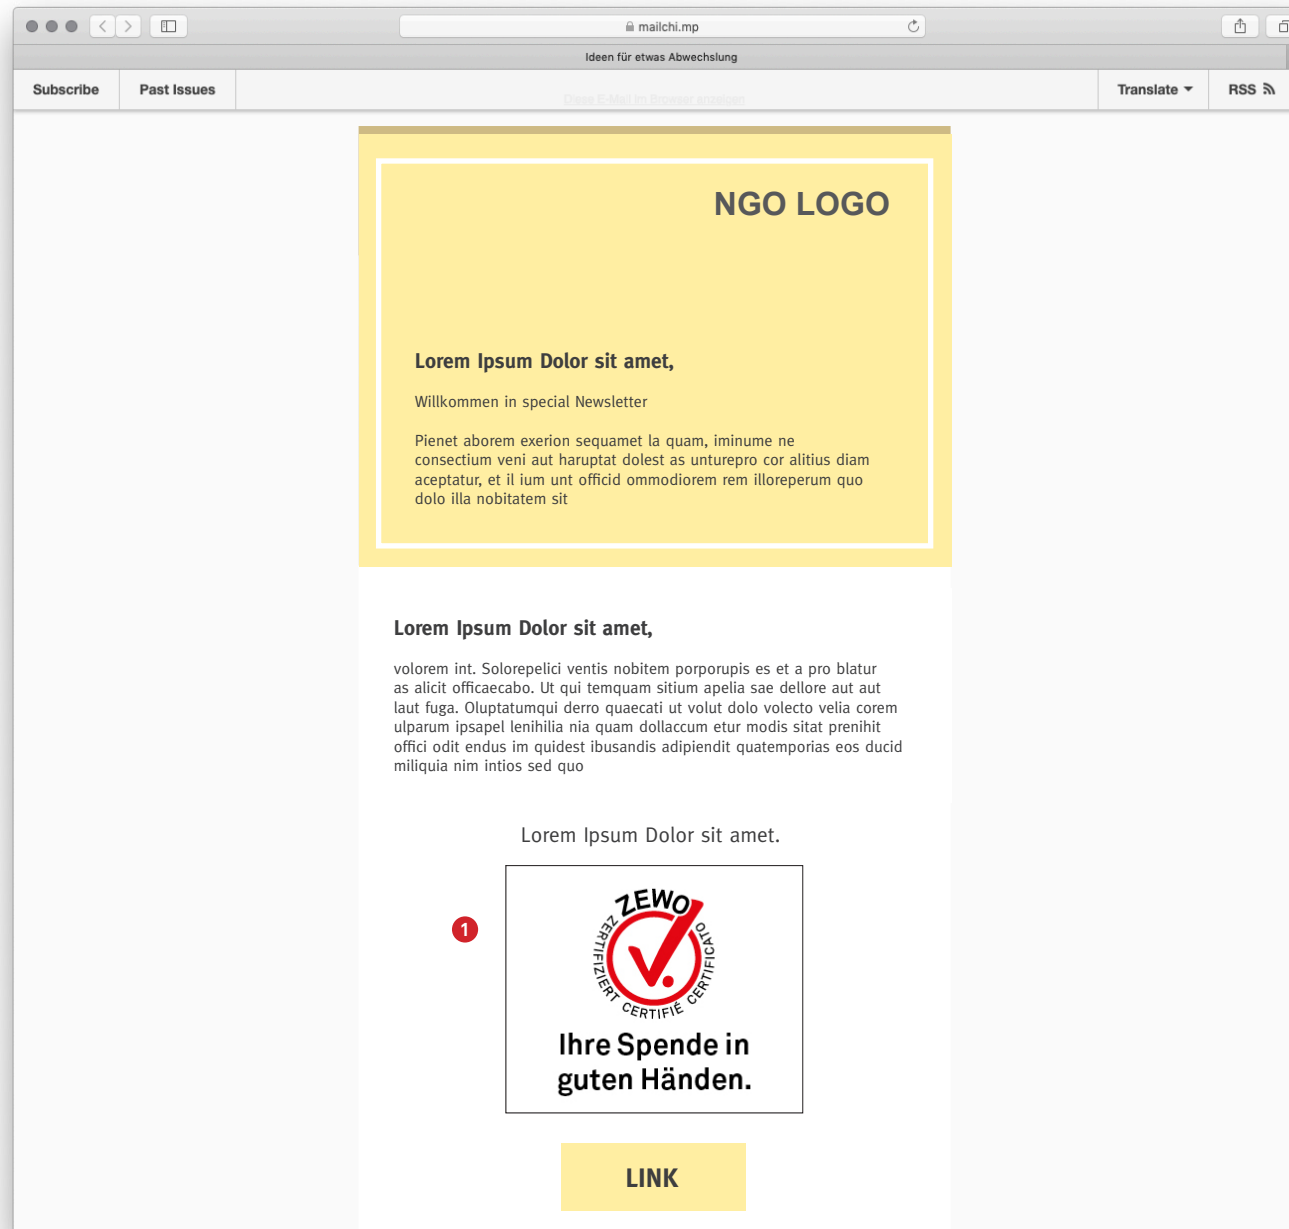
mailchi.mp

Ideen für etwas Abwechslung

Subscribe Past Issues

Diese E-Mail im Browser anzeigen

Translate RSS

NGO LOGO

Lorem Ipsum Dolor sit amet,

Willkommen in special Newsletter

Pienet aborem exerion sequamet la quam, iminume ne consectium veni aut haruptat dolest as unturepro cor alitius diam aceptatur, et il ium unt officid ommodiorem rem illoreperum quo dolo illa nobitatem sit

Lorem Ipsum Dolor sit amet,

volorem int. Solorepelici ventis nobitem porporupis es et a pro blatur as alicit officaecabo. Ut qui temquam sitium apelia sae dellore aut aut laut fuga. Oluptatumqui derro quaecati ut volut dolo volecto velia corem ulparum ipsapel lenihilia nia quam dollaccum etur modis sitat prenihit offici odit endus im quidest ibusandis adipiendit quatemporias eos ducid miliquia nim intios sed quo

Lorem Ipsum Dolor sit amet.

1

ZEWO ZERTIFIZIERT CERTIFIÉ CERTIFICATO

Ihre Spende in guten Händen.

LINK